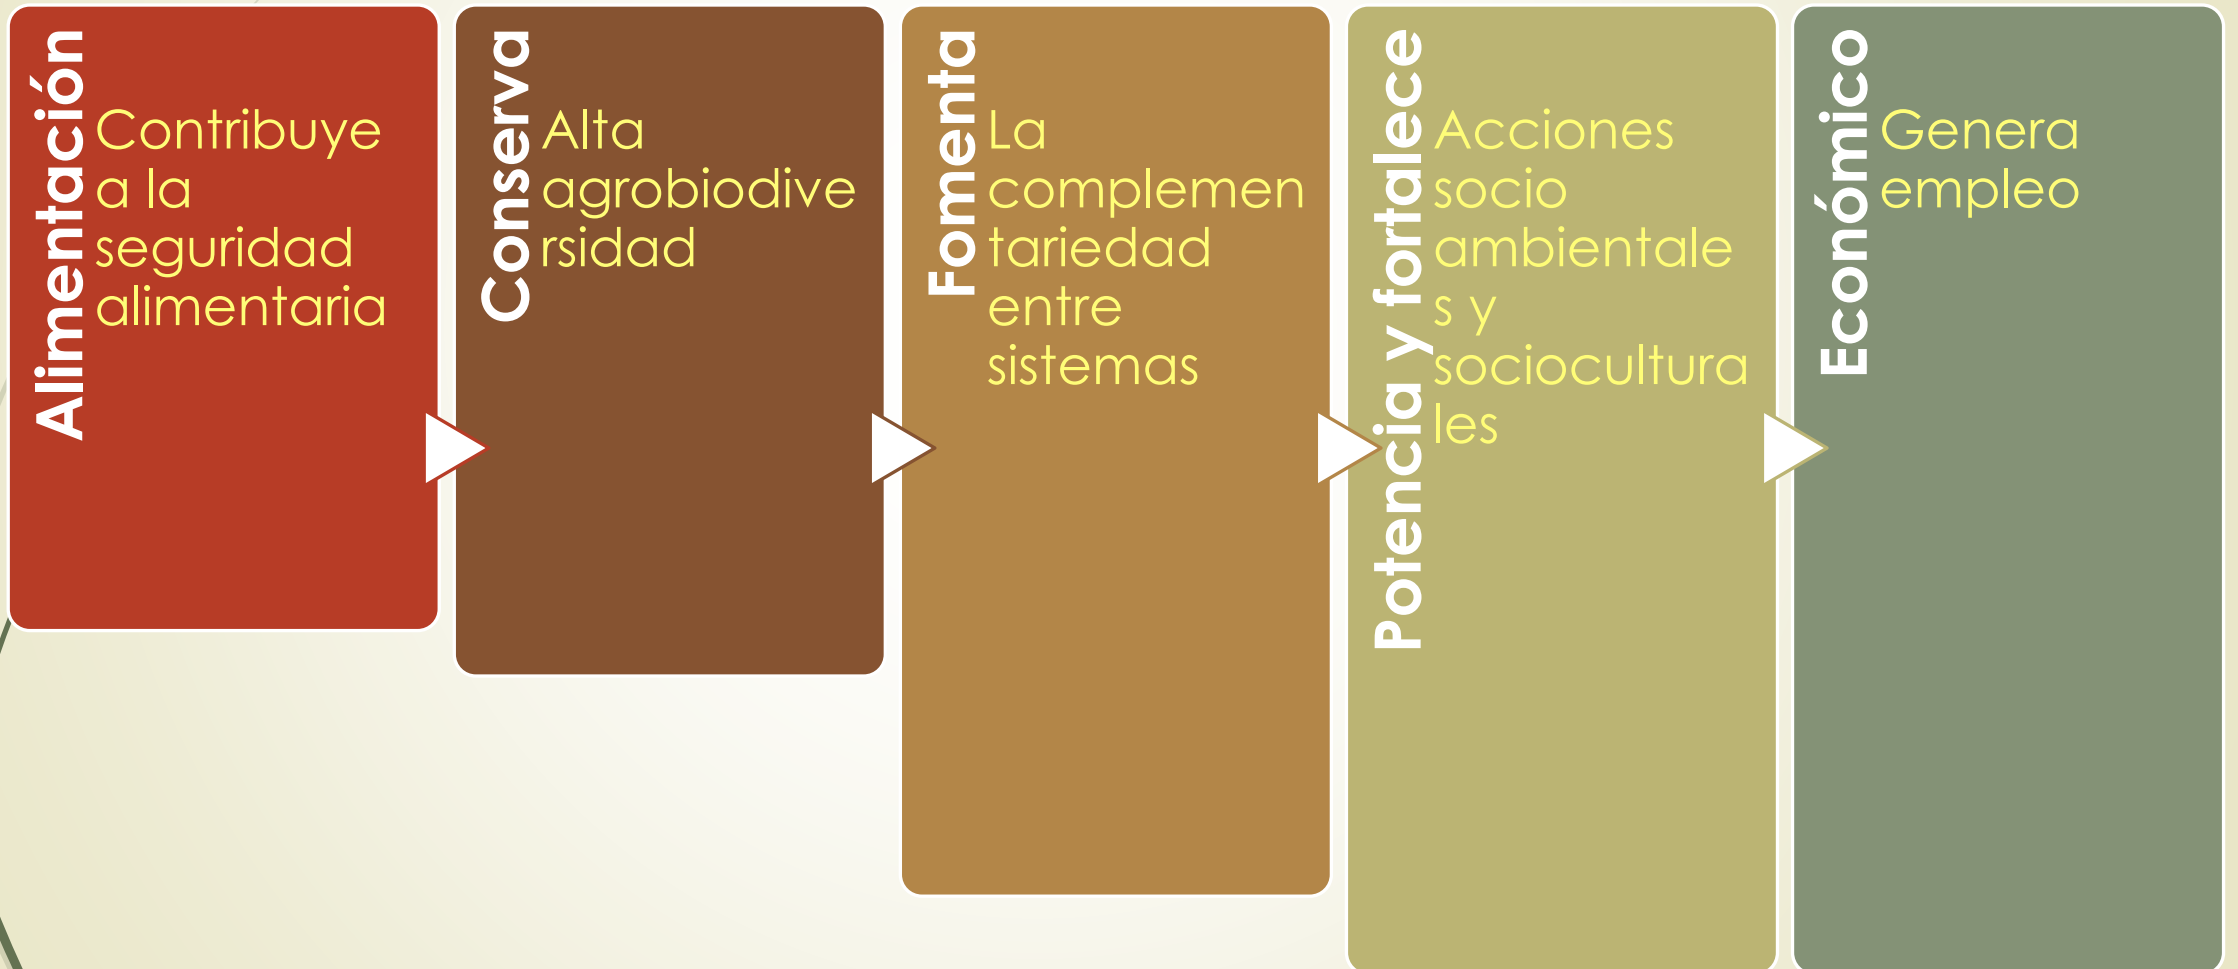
Alimentación

Contribuye a la seguridad alimentaria

Conserva

Alta agrobiodiversidad

Fomenta

La complementariedad entre sistemas

Potencia y fortalece

Acciones socio ambientales y socioculturales

Económico

Genera empleo